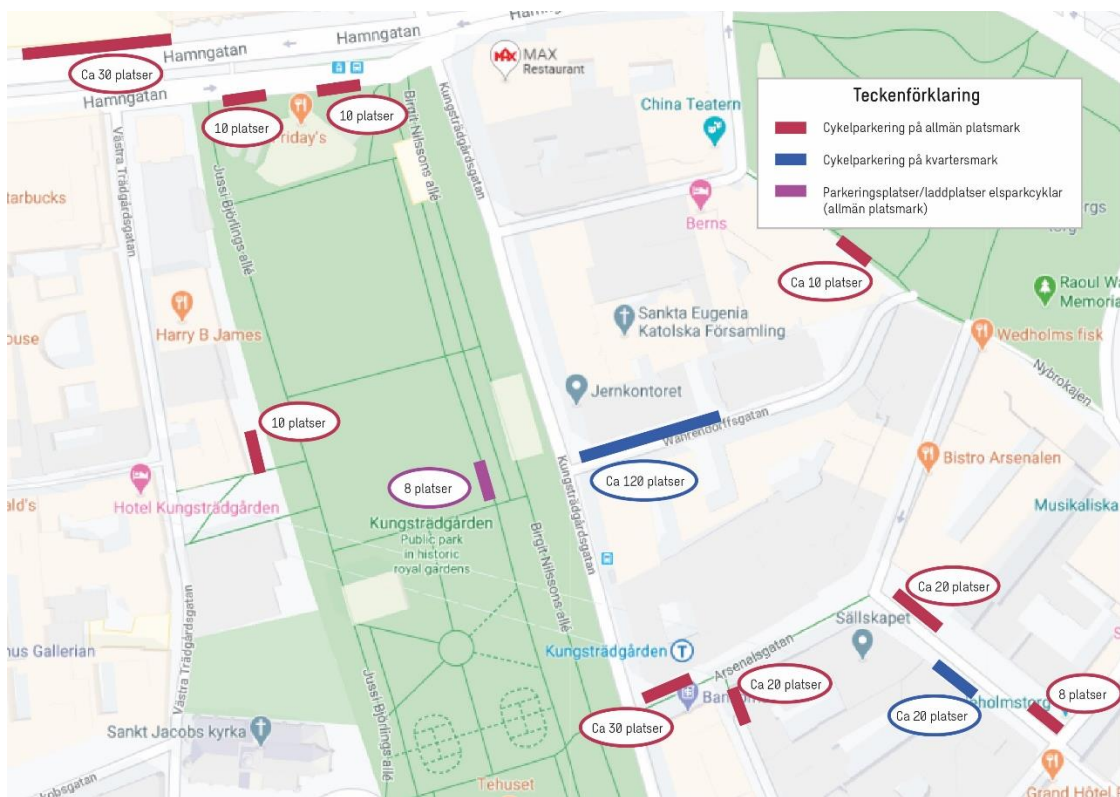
Hamngatan
Hamngatan
Ca 30 platser
Hamngatan
10 platser
10 platser
Friday's
MAX Restaurant
China Teatern
Teckenförklaring
Cykelparkering på allmän platsmark
Cykelparkering på kvartersmark
Parkeringsplatser/laddplatser elsparkcyklar (allmän platsmark)
Starbucks
Västra Trädgårdsgatan
Jussi Björlings allé
Birgit Nilssons allé
Kungsträdgårdsgatan
Berns
Ca 10 platser
Raoul Wallenberg Memorial
Sankta Eugenia Katolska Församling
Wedholms fisk
Nybrokajen
Harry B James
House
Jernkontoret
10 platser
Wahrendorffsgatan
Bistro Arsenalen
Ca 120 platser
8 platser
Hotel Kungsträdgården
ald's
Kungsträdgården
Public park in historic royal gardens
Musikaliska
Kungsträdgårdsgatan
Birgit Nilssons allé
Ca 20 platser
Sällskapet
Kungsträdgården
Arsenalsgatan
Västra Trädgårdsgatan
Gallerian
Ca 20 platser
Ca 20 platser
8 platser
Sankt Jacobs kyrka
Ca 30 platser
Jussi Björlings allé
Tehuset
Grand Hôtel